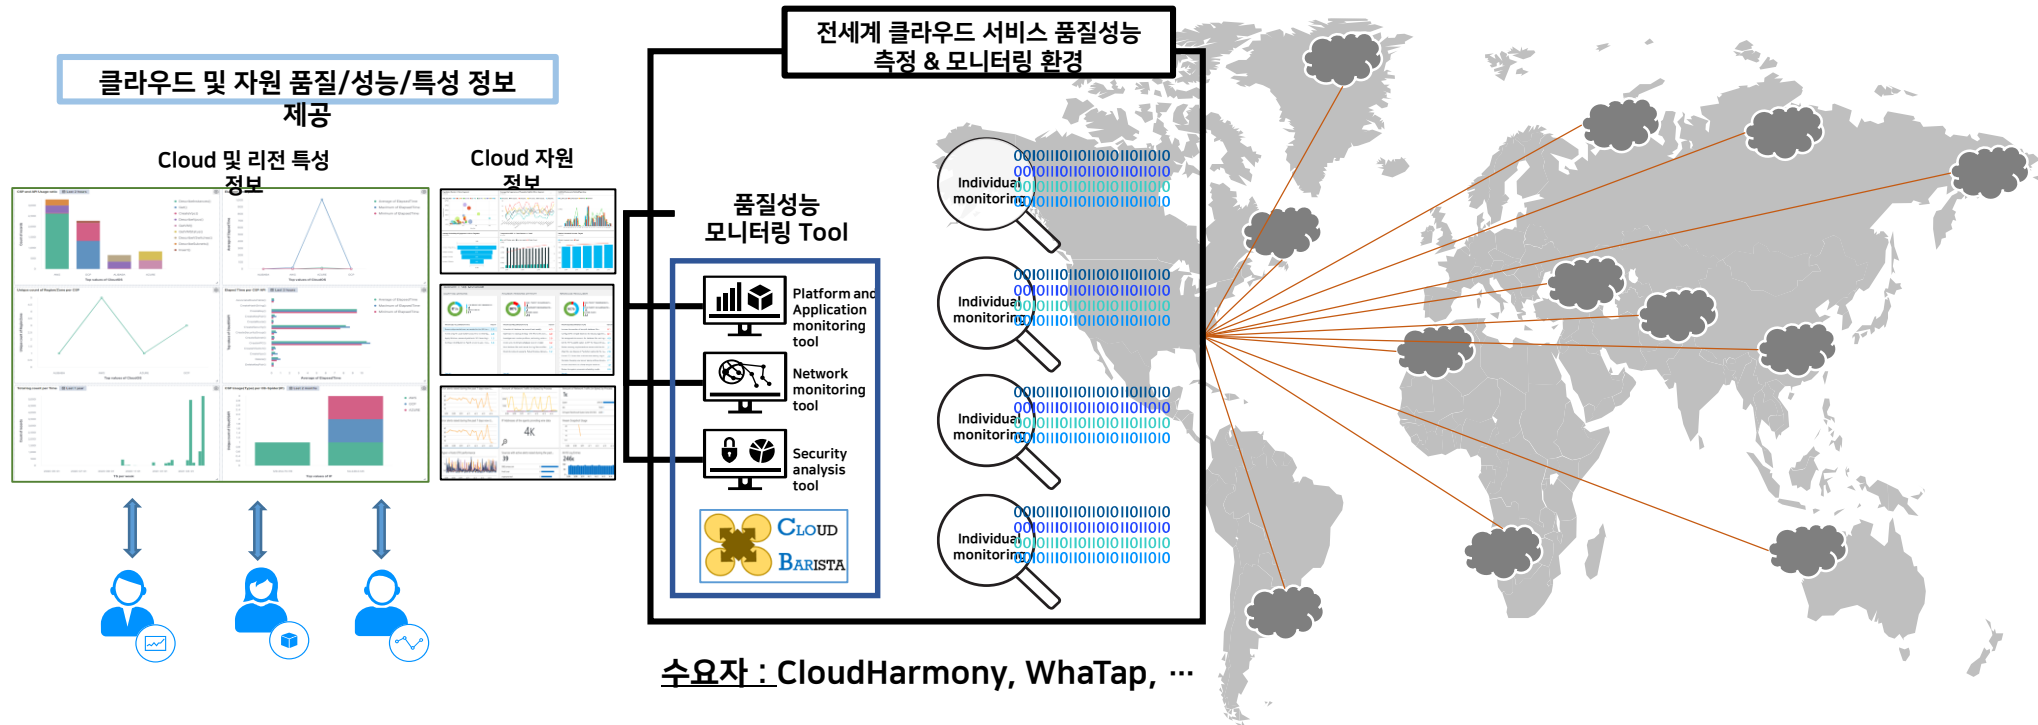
클라우드 및 자원 품질/성능/특성 정보 제공

Cloud 및 리전 특성 정보

Cloud 자원 정보

전세계 클라우드 서비스 품질성능 측정 & 모니터링 환경

품질성능 모니터링 Tool

Platform and Application monitoring tool

Network monitoring tool

Security analysis tool

CLOUD BARISTA

Individual monitoring

001011010110101101010
001011010110101101010
001011010110101101010
001011010110101101010

Individual monitoring

001011010110101101010
001011010110101101010
001011010110101101010
001011010110101101010

Individual monitoring

001011010110101101010
001011010110101101010
001011010110101101010
001011010110101101010

Individual monitoring

001011010110101101010
001011010110101101010
001011010110101101010
001011010110101101010

수요자 : CloudHarmony, WhaTap, …